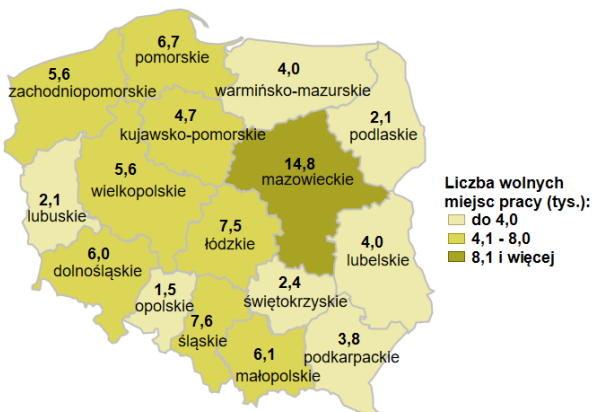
6,7
pomorskie

5,6
zachodniopomorskie

4,0
warmińsko-mazurskie

4,7
kujawsko-pomorskie

2,1
podlaskie

5,6
wielkopolskie

14,8
mazowieckie

2,1
lubuskie

7,5
łódzkie

4,0
lubelskie

6,0
dolnośląskie

1,5
opolskie

2,4
świętokrzyskie

7,6
śląskie

3,8
podkarpackie

6,1
małopolskie

Liczba wolnych miejsc pracy (tys.):
do 4,0
4,1 - 8,0
8,1 i więcej